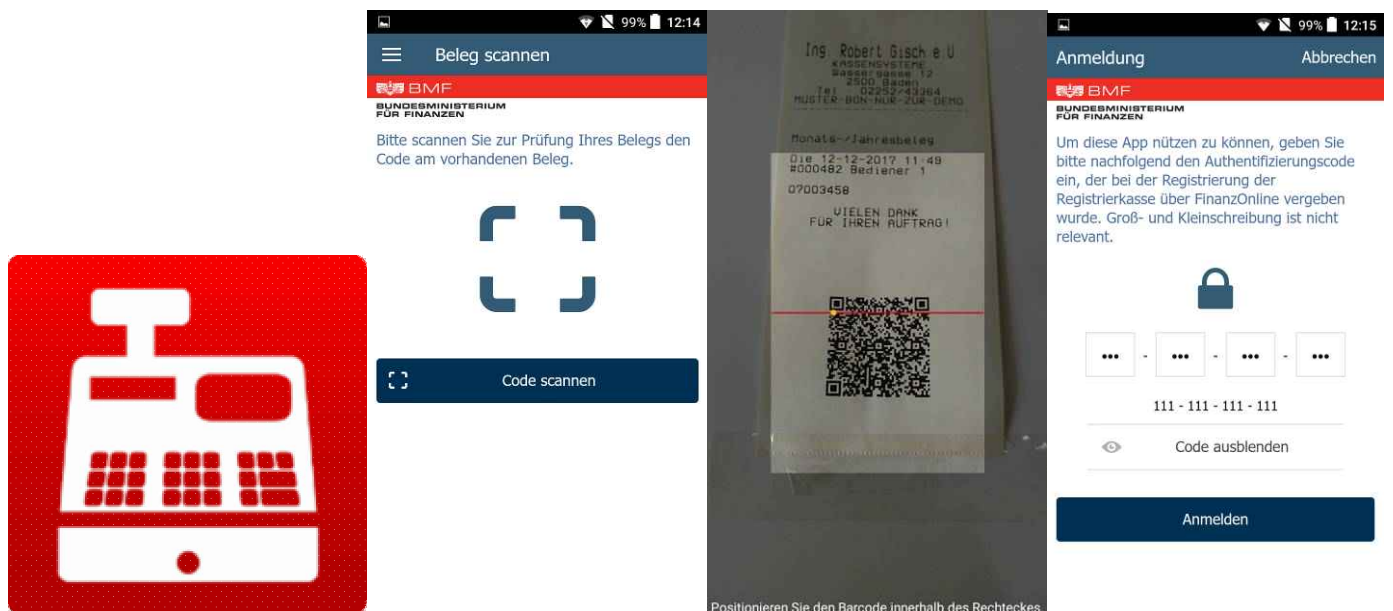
99% 12:14

Beleg scannen

BMF
BUNDESMINISTERIUM FÜR FINANZEN

Bitte scannen Sie zur Prüfung Ihres Belegs den Code am vorhandenen Beleg.

Code scannen

Ing. Robert Gisch e.U
KASSENSYSTEME
Wassergasse 12
2500 Baden
Tel. 02252/43364
MUSTER-BON-NUR-ZUR-DEMO

Monats-/Jahresbeleg
Die 12-12-2017 11:49
#000482 Bediener 1
07003458

VIELEN DANK
FÜR IHREN AUFTRAG!

Positionieren Sie den Barcode innerhalb des Rechteckes

99% 12:15

Anmeldung
Abbrechen

BMF
BUNDESMINISTERIUM FÜR FINANZEN

Um diese App nützen zu können, geben Sie bitte nachfolgend den Authentifizierungscode ein, der bei der Registrierung der Registrierkasse über FinanzOnline vergeben wurde. Groß- und Kleinschreibung ist nicht relevant.

••• - ••• - ••• - •••

111 - 111 - 111 - 111

Code ausblenden

Anmelden